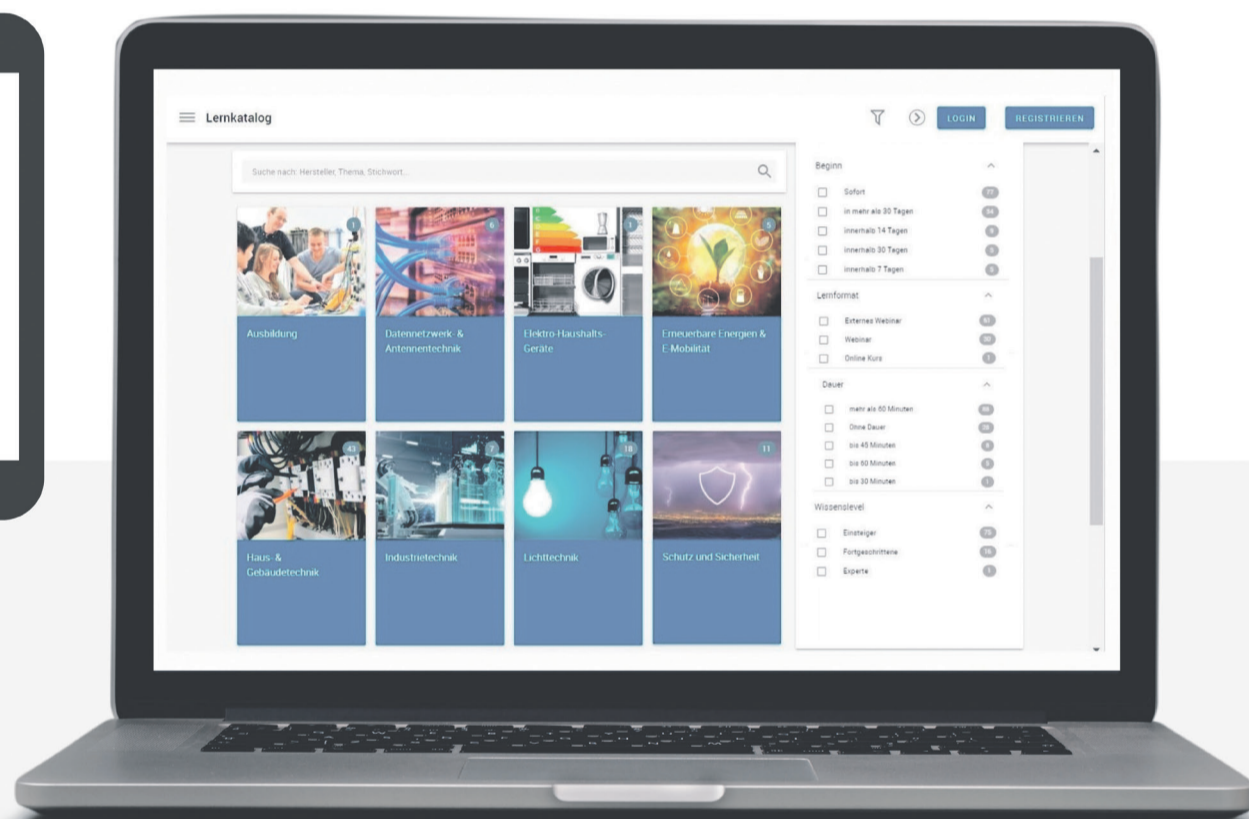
Lernkatalog

LOGIN

REGISTRIEREN

Suche nach: Hersteller, Thema, Stichwort...

1
Ausbildung

6
Datennetzwerk- & Antennentechnik

3
Elektro-Haushalts-Geräte

5
Erneuerbare Energien & E-Mobilität

43
Haus- & Gebäudetechnik

7
Industrietechnik

18
Lichttechnik

11
Schutz und Sicherheit

Beginn

Sofort 77

in mehr als 30 Tagen 84

innerhalb 14 Tagen 9

innerhalb 30 Tagen 3

innerhalb 7 Tagen 5

Lernformat

Externes Webinar 41

Webinar 30

Online Kurs 1

Dauer

mehr als 60 Minuten 66

Ohne Dauer 28

bis 45 Minuten 8

bis 60 Minuten 6

bis 30 Minuten 1

Wissenslevel

Einsteiger 75

Fortgeschrittene 14

Experte 5